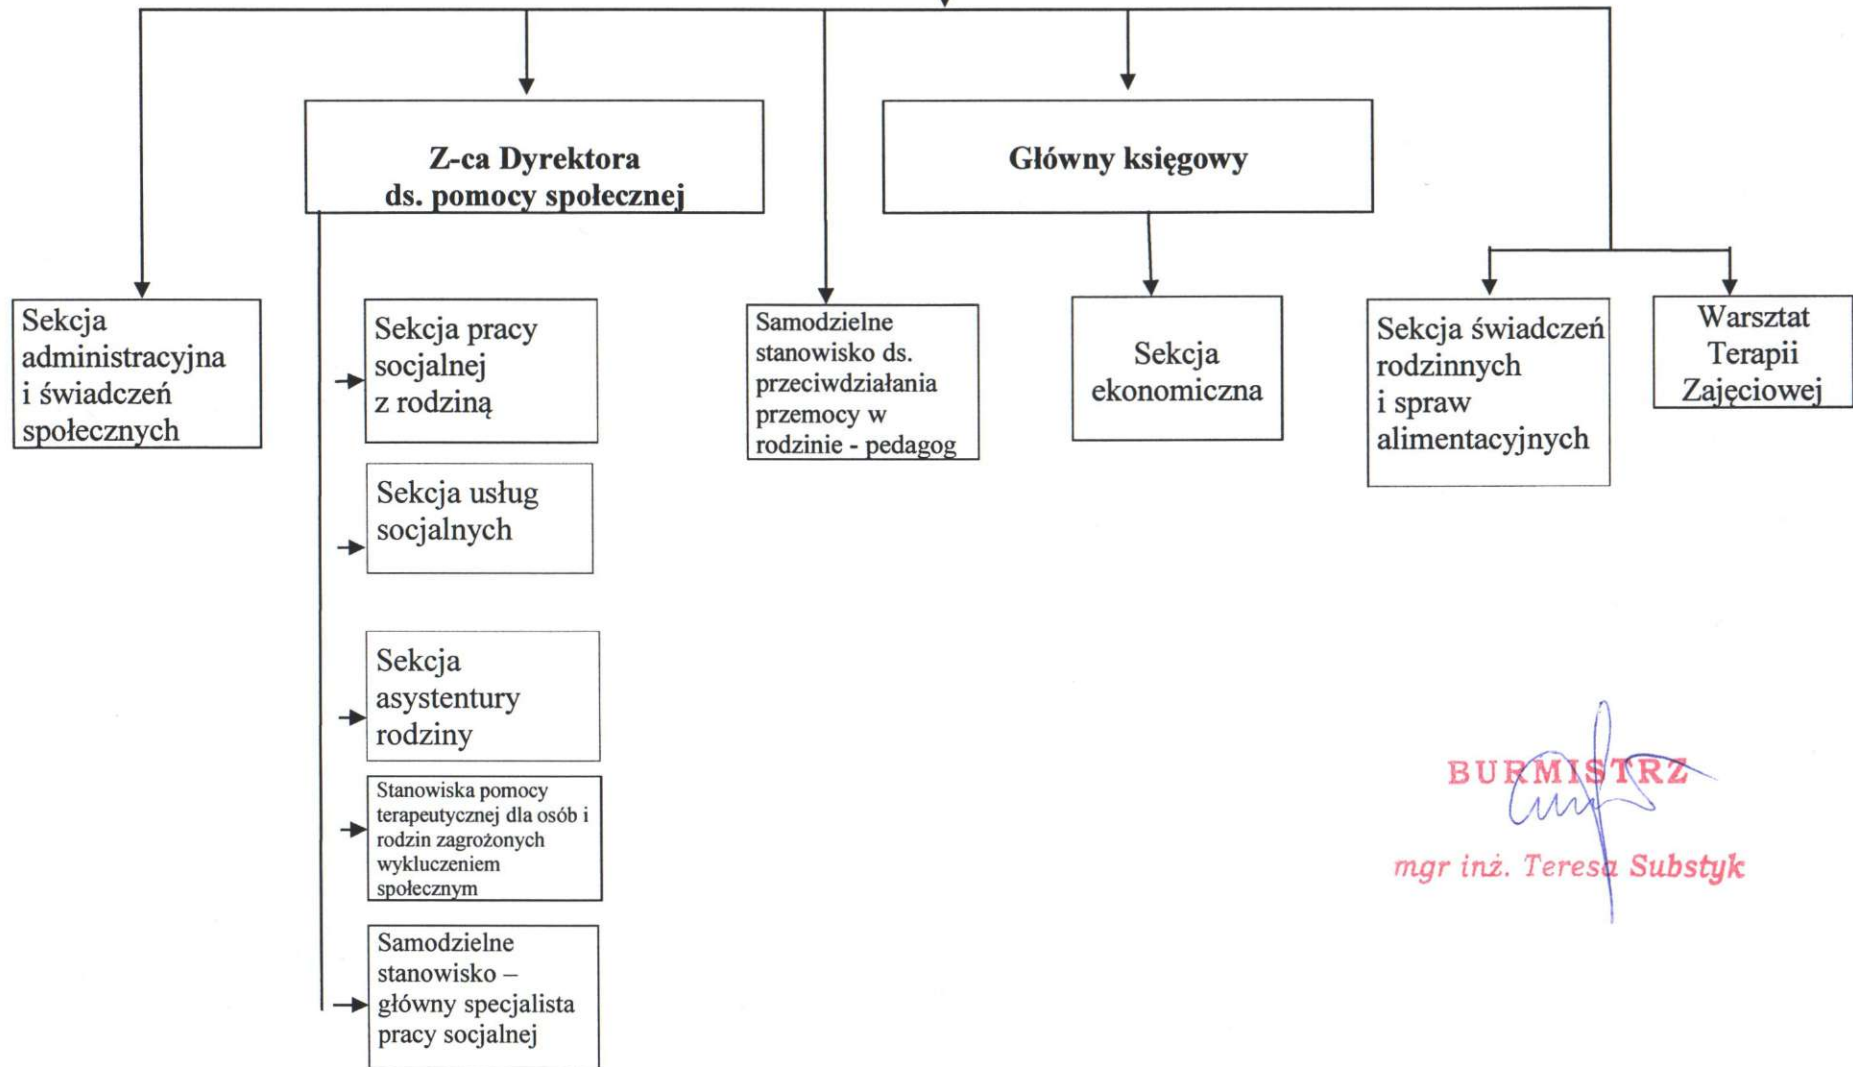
Z-ca Dyrektora ds. pomocy społecznej

Główny księgowy

Sekcja administracyjna i świadczeń społecznych

Sekcja pracy socjalnej z rodziną

Sekcja usług socjalnych

Sekcja asystentury rodziny

Stanowiska pomocy terapeutycznej dla osób i rodzin zagrożonych wykluczeniem społecznym

Samodzielne stanowisko – główny specjalista pracy socjalnej

Samodzielne stanowisko ds. przeciwdziałania przemocy w rodzinie - pedagog

Sekcja ekonomiczna

Sekcja świadczeń rodzinnych i spraw alimentacyjnych

Warsztat Terapii Zajęciowej

BURMISTRZ
mgr inż. Teresa Substyk